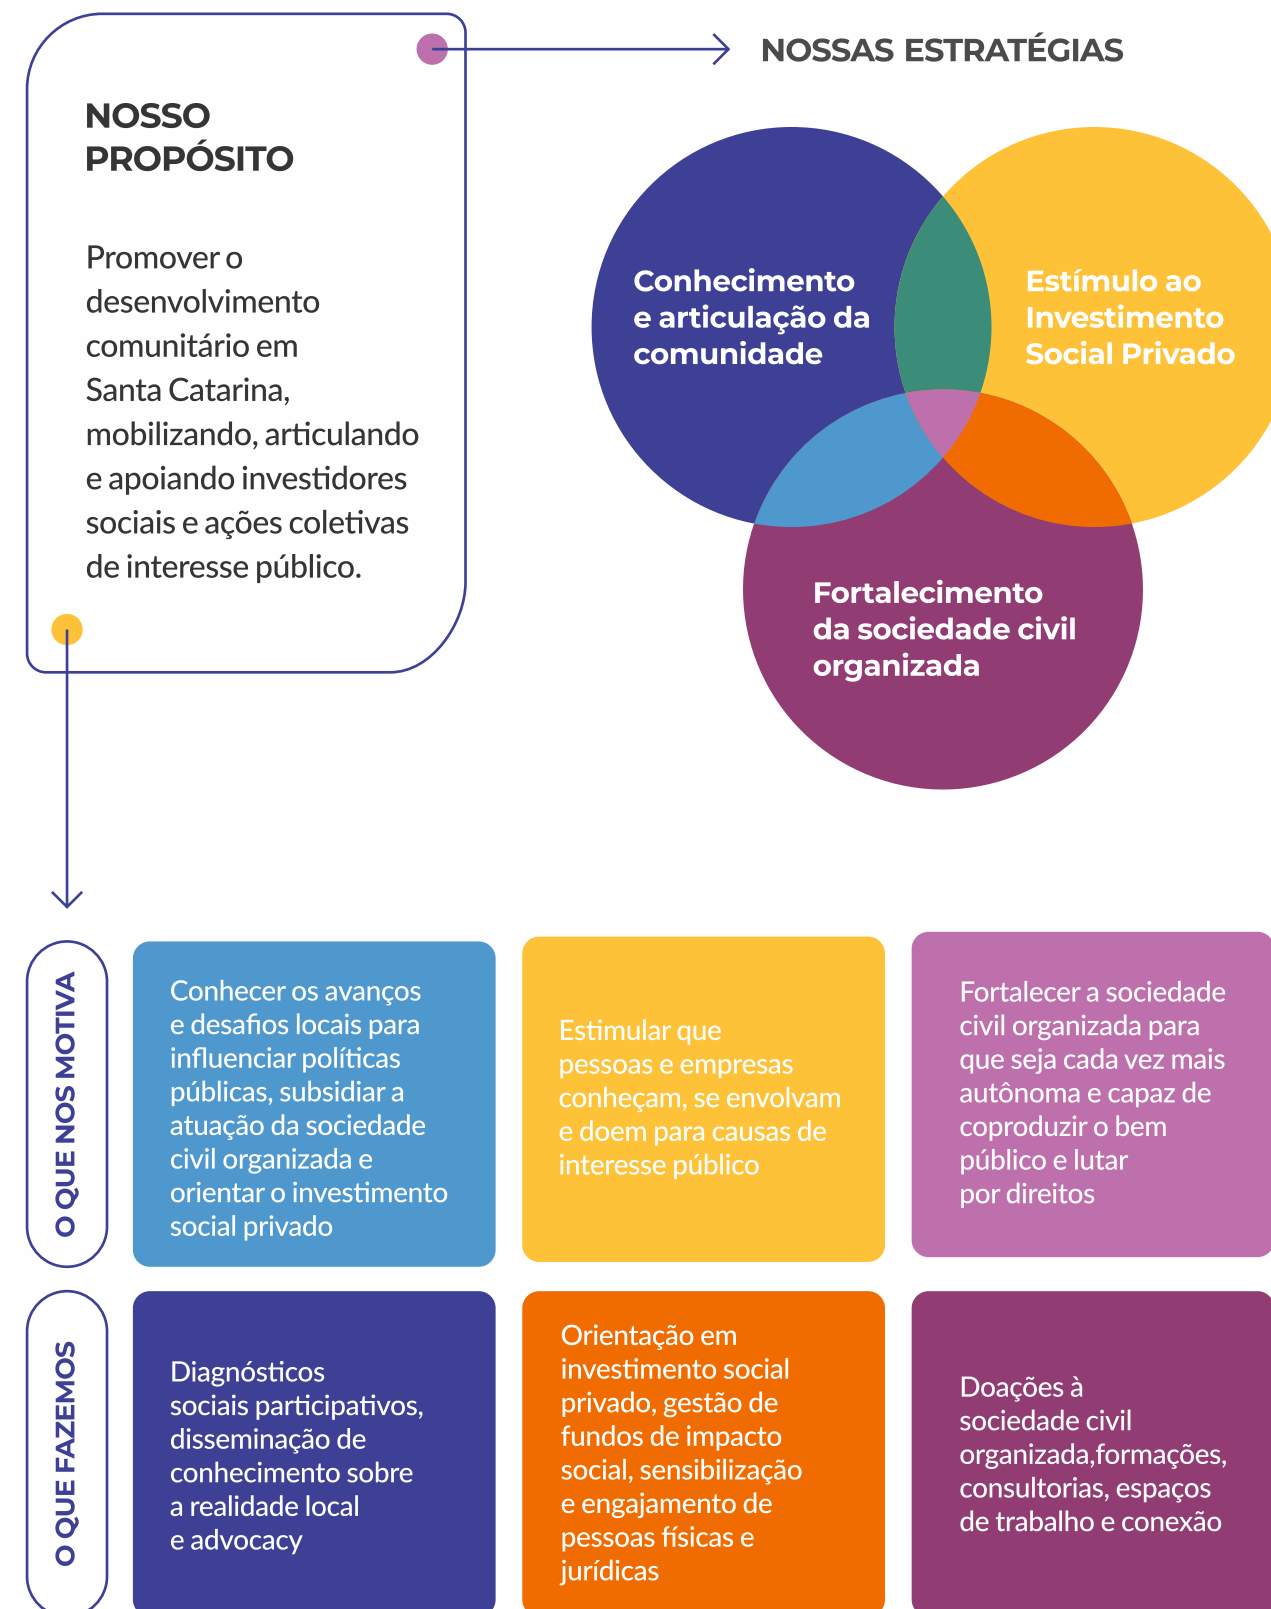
NOSSO PROPÓSITO

Promover o desenvolvimento comunitário em Santa Catarina, mobilizando, articulando e apoiando investidores sociais e ações coletivas de interesse público.

NOSSAS ESTRATÉGIAS

Conhecimento e articulação da comunidade

Estímulo ao Investimento Social Privado

Fortalecimento da sociedade civil organizada

O QUE NOS MOTIVA

Conhecer os avanços e desafios locais para influenciar políticas públicas, subsidiar a atuação da sociedade civil organizada e orientar o investimento social privado

Estimular que pessoas e empresas conheçam, se envolvam e doem para causas de interesse público

Fortalecer a sociedade civil organizada para que seja cada vez mais autônoma e capaz de coproduzir o bem público e lutar por direitos

O QUE FAZEMOS

Diagnósticos sociais participativos, disseminação de conhecimento sobre a realidade local e advocacy

Orientação em investimento social privado, gestão de fundos de impacto social, sensibilização e engajamento de pessoas físicas e jurídicas

Doações à sociedade civil organizada,formações, consultorias, espaços de trabalho e conexão